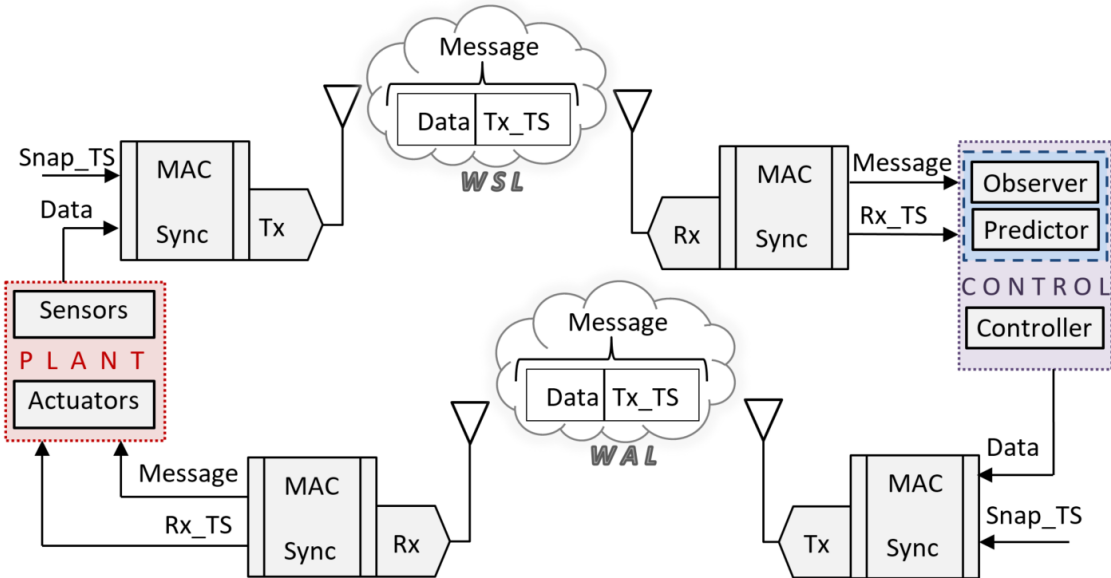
Message

Data | Tx_TS

WSL

Snap_TS

Data

MAC

Sync

Tx

Rx

MAC

Sync

Message

Rx_TS

Observer

Predictor

CONTROL

Controller

Sensors

PLANT

Actuators

Message

Data | Tx_TS

WAL

Message

Rx_TS

MAC

Sync

Rx

Data

Tx

MAC

Sync

Snap_TS